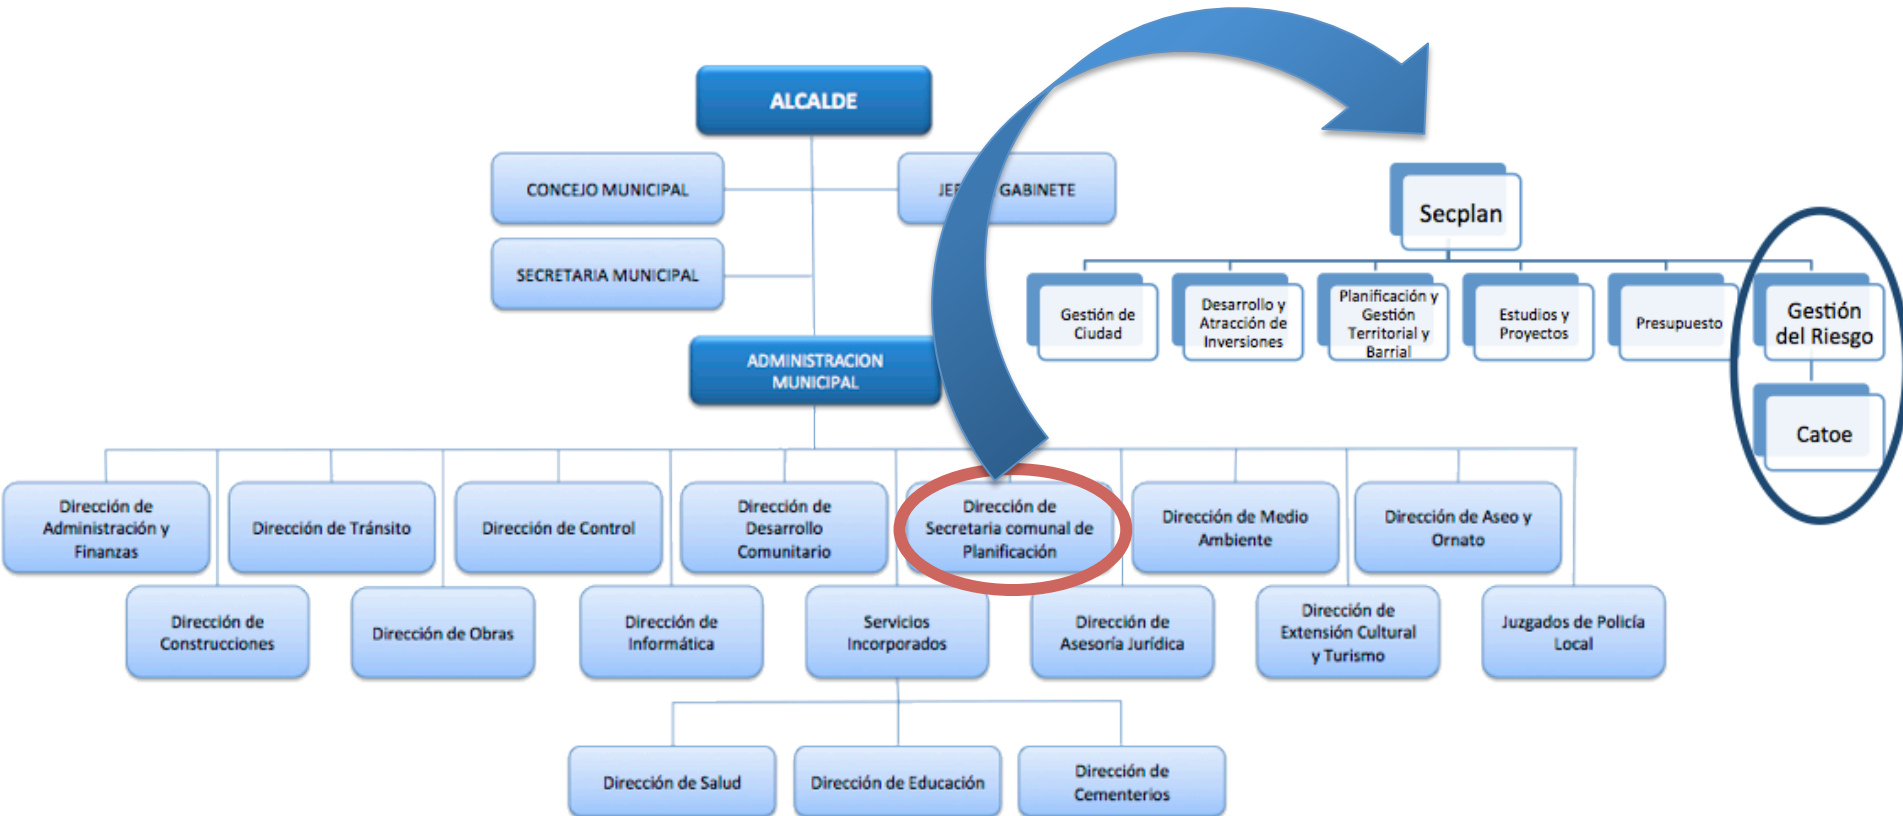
ALCALDE

CONCEJO MUNICIPAL

JEF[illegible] GABINETE

SECRETARIA MUNICIPAL

ADMINISTRACION MUNICIPAL

Secplan

Gestión de Ciudad

Desarrollo y Atracción de Inversiones

Planificación y Gestión Territorial y Barrial

Estudios y Proyectos

Presupuesto

Gestión del Riesgo

Catoe

Dirección de Administración y Finanzas

Dirección de Tránsito

Dirección de Control

Dirección de Desarrollo Comunitario

Dirección de Secretaria comunal de Planificación

Dirección de Medio Ambiente

Dirección de Aseo y Ornato

Dirección de Construcciones

Dirección de Obras

Dirección de Informática

Servicios Incorporados

Dirección de Asesoría Jurídica

Dirección de Extensión Cultural y Turismo

Juzgados de Policía Local

Dirección de Salud

Dirección de Educación

Dirección de Cementerios